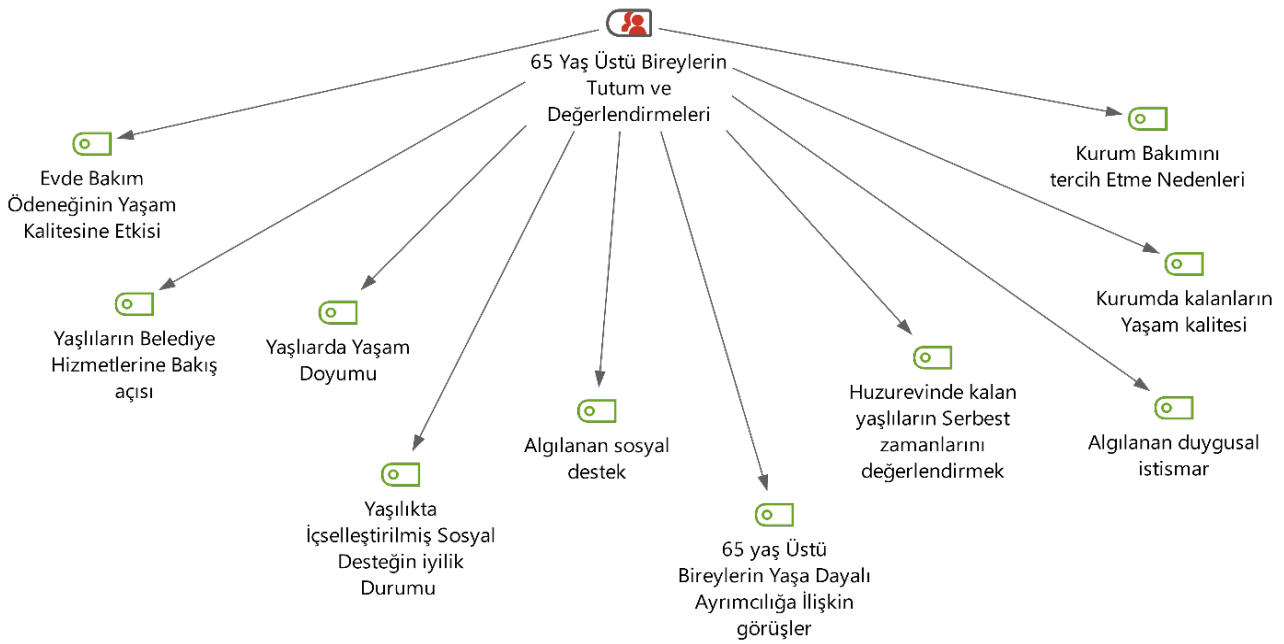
65 Yaş Üstü Bireylerin Tutum ve Değerlendirmeleri

Evde Bakım Ödeneğinin Yaşam Kalitesine Etkisi

Yaşlıların Belediye Hizmetlerine Bakış açısı

Yaşlıarda Yaşam Doyumu

Yaşılıkta İçselleştirilmiş Sosyal Desteğin iyilik Durumu

Algılanan sosyal destek

65 yaş Üstü Bireylerin Yaşa Dayalı Ayrımcılığa İlişkin görüşler

Huzurevinde kalan yaşlıların Serbest zamanlarını değerlendirmek

Algılanan duygusal istismar

Kurumda kalanların Yaşam kalitesi

Kurum Bakımını tercih Etme Nedenleri